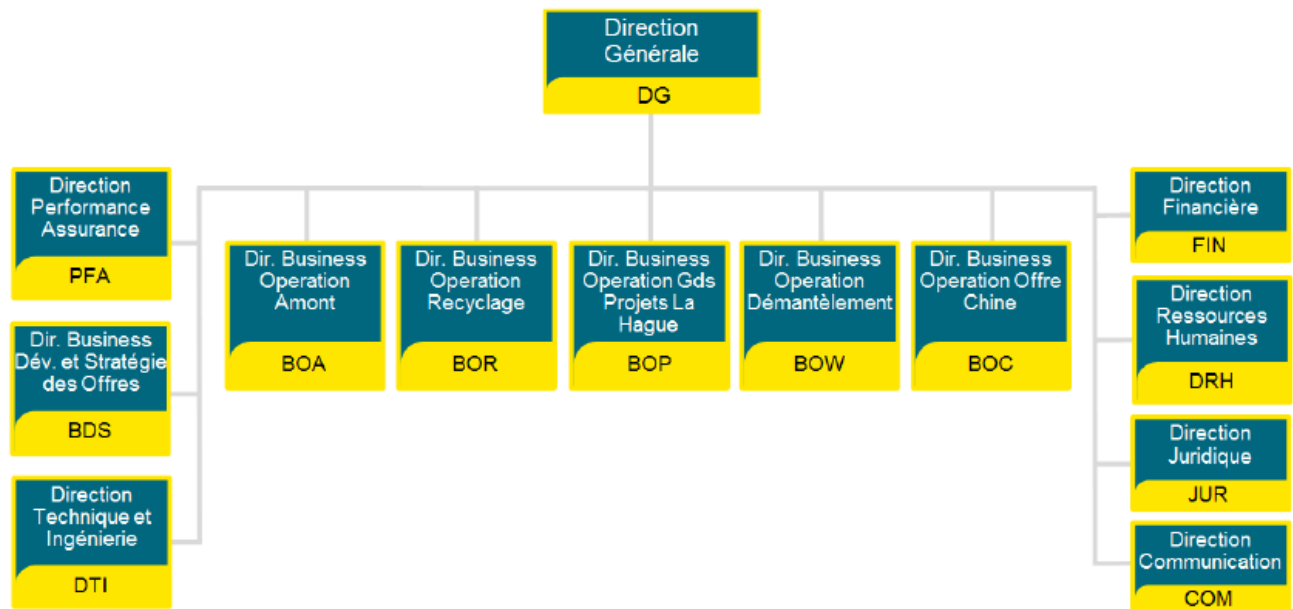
Direction Générale
DG

Direction Performance Assurance
PFA

Dir. Business Dév. et Stratégie des Offres
BDS

Direction Technique et Ingénierie
DTI

Dir. Business Operation Amont
BOA

Dir. Business Operation Recyclage
BOR

Dir. Business Operation Gds Projets La Hague
BOP

Dir. Business Operation Démantèlement
BOW

Dir. Business Operation Offre Chine
BOC

Direction Financière
FIN

Direction Ressources Humaines
DRH

Direction Juridique
JUR

Direction Communication
COM